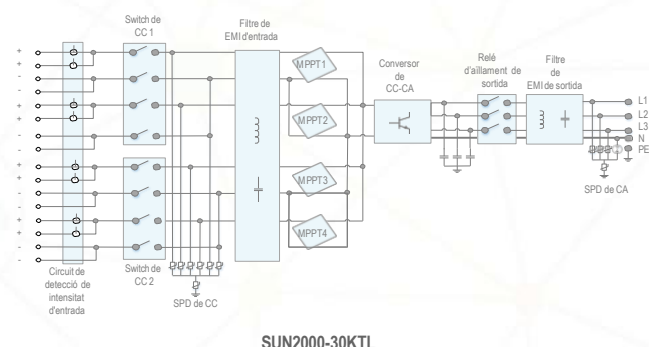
Switch de CC 1

Filtre de EMI d'entrada

+
+
-
-
+
+
-
-
+
+
-
-
+
+
-
-

MPPT1
MPPT2
MPPT3
MPPT4

Conversor de CC-CA

Relé d'aïllament de sortida

Filtre de EMI de sortida

L1
L2
L3
N
PE

SPD de CA

Circuit de detecció de intensitat d'entrada

Switch de CC 2

SPD de CC

SUN2000-30KTL